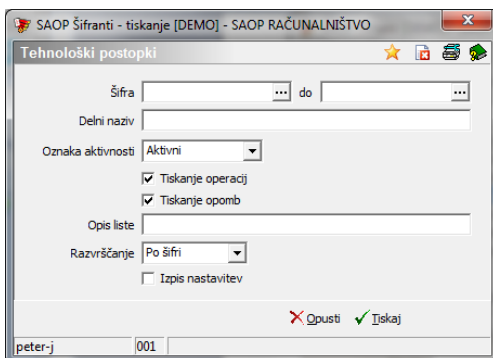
SAOP Šifranti - tiskanje [DEMO] - SAOP RAČUNALNIŠTVO

Tehnološki postopki

Šifra ... do ...

Delni naziv

Oznaka aktivnosti Aktivni

Tiskanje operacij

Tiskanje opomb

Opis liste

Razvrščanje Po šifri

Izpis nastavitev

Opusti Tiskaj

peter-j 001